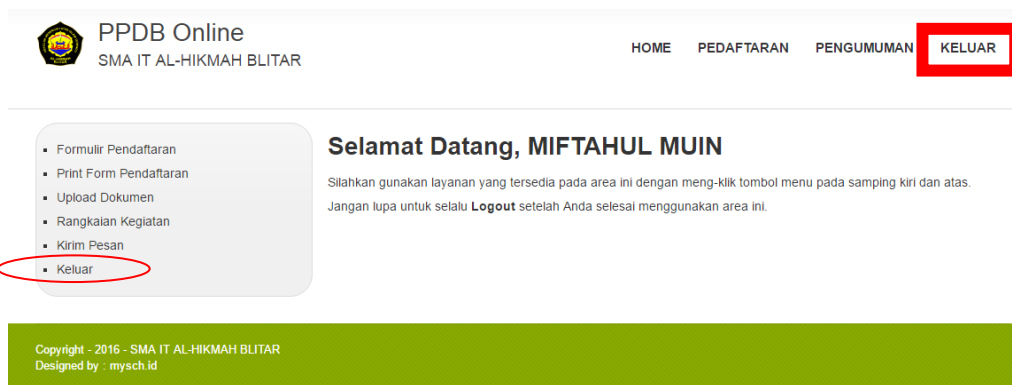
PPDB Online
SMA IT AL-HIKMAH BLITAR

HOME PEDAFTARAN PENGUMUMAN KELUAR

- Formulir Pendaftaran
- Print Form Pendaftaran
- Upload Dokumen
- Rangkaian Kegiatan
- Kirim Pesan
- Keluar

Selamat Datang, MIFTAHUL MUIN

Silahkan gunakan layanan yang tersedia pada area ini dengan meng-klik tombol menu pada samping kiri dan atas.

Jangan lupa untuk selalu **Logout** setelah Anda selesai menggunakan area ini.

Copyright - 2016 - SMA IT AL-HIKMAH BLITAR
Designed by : mysch.id